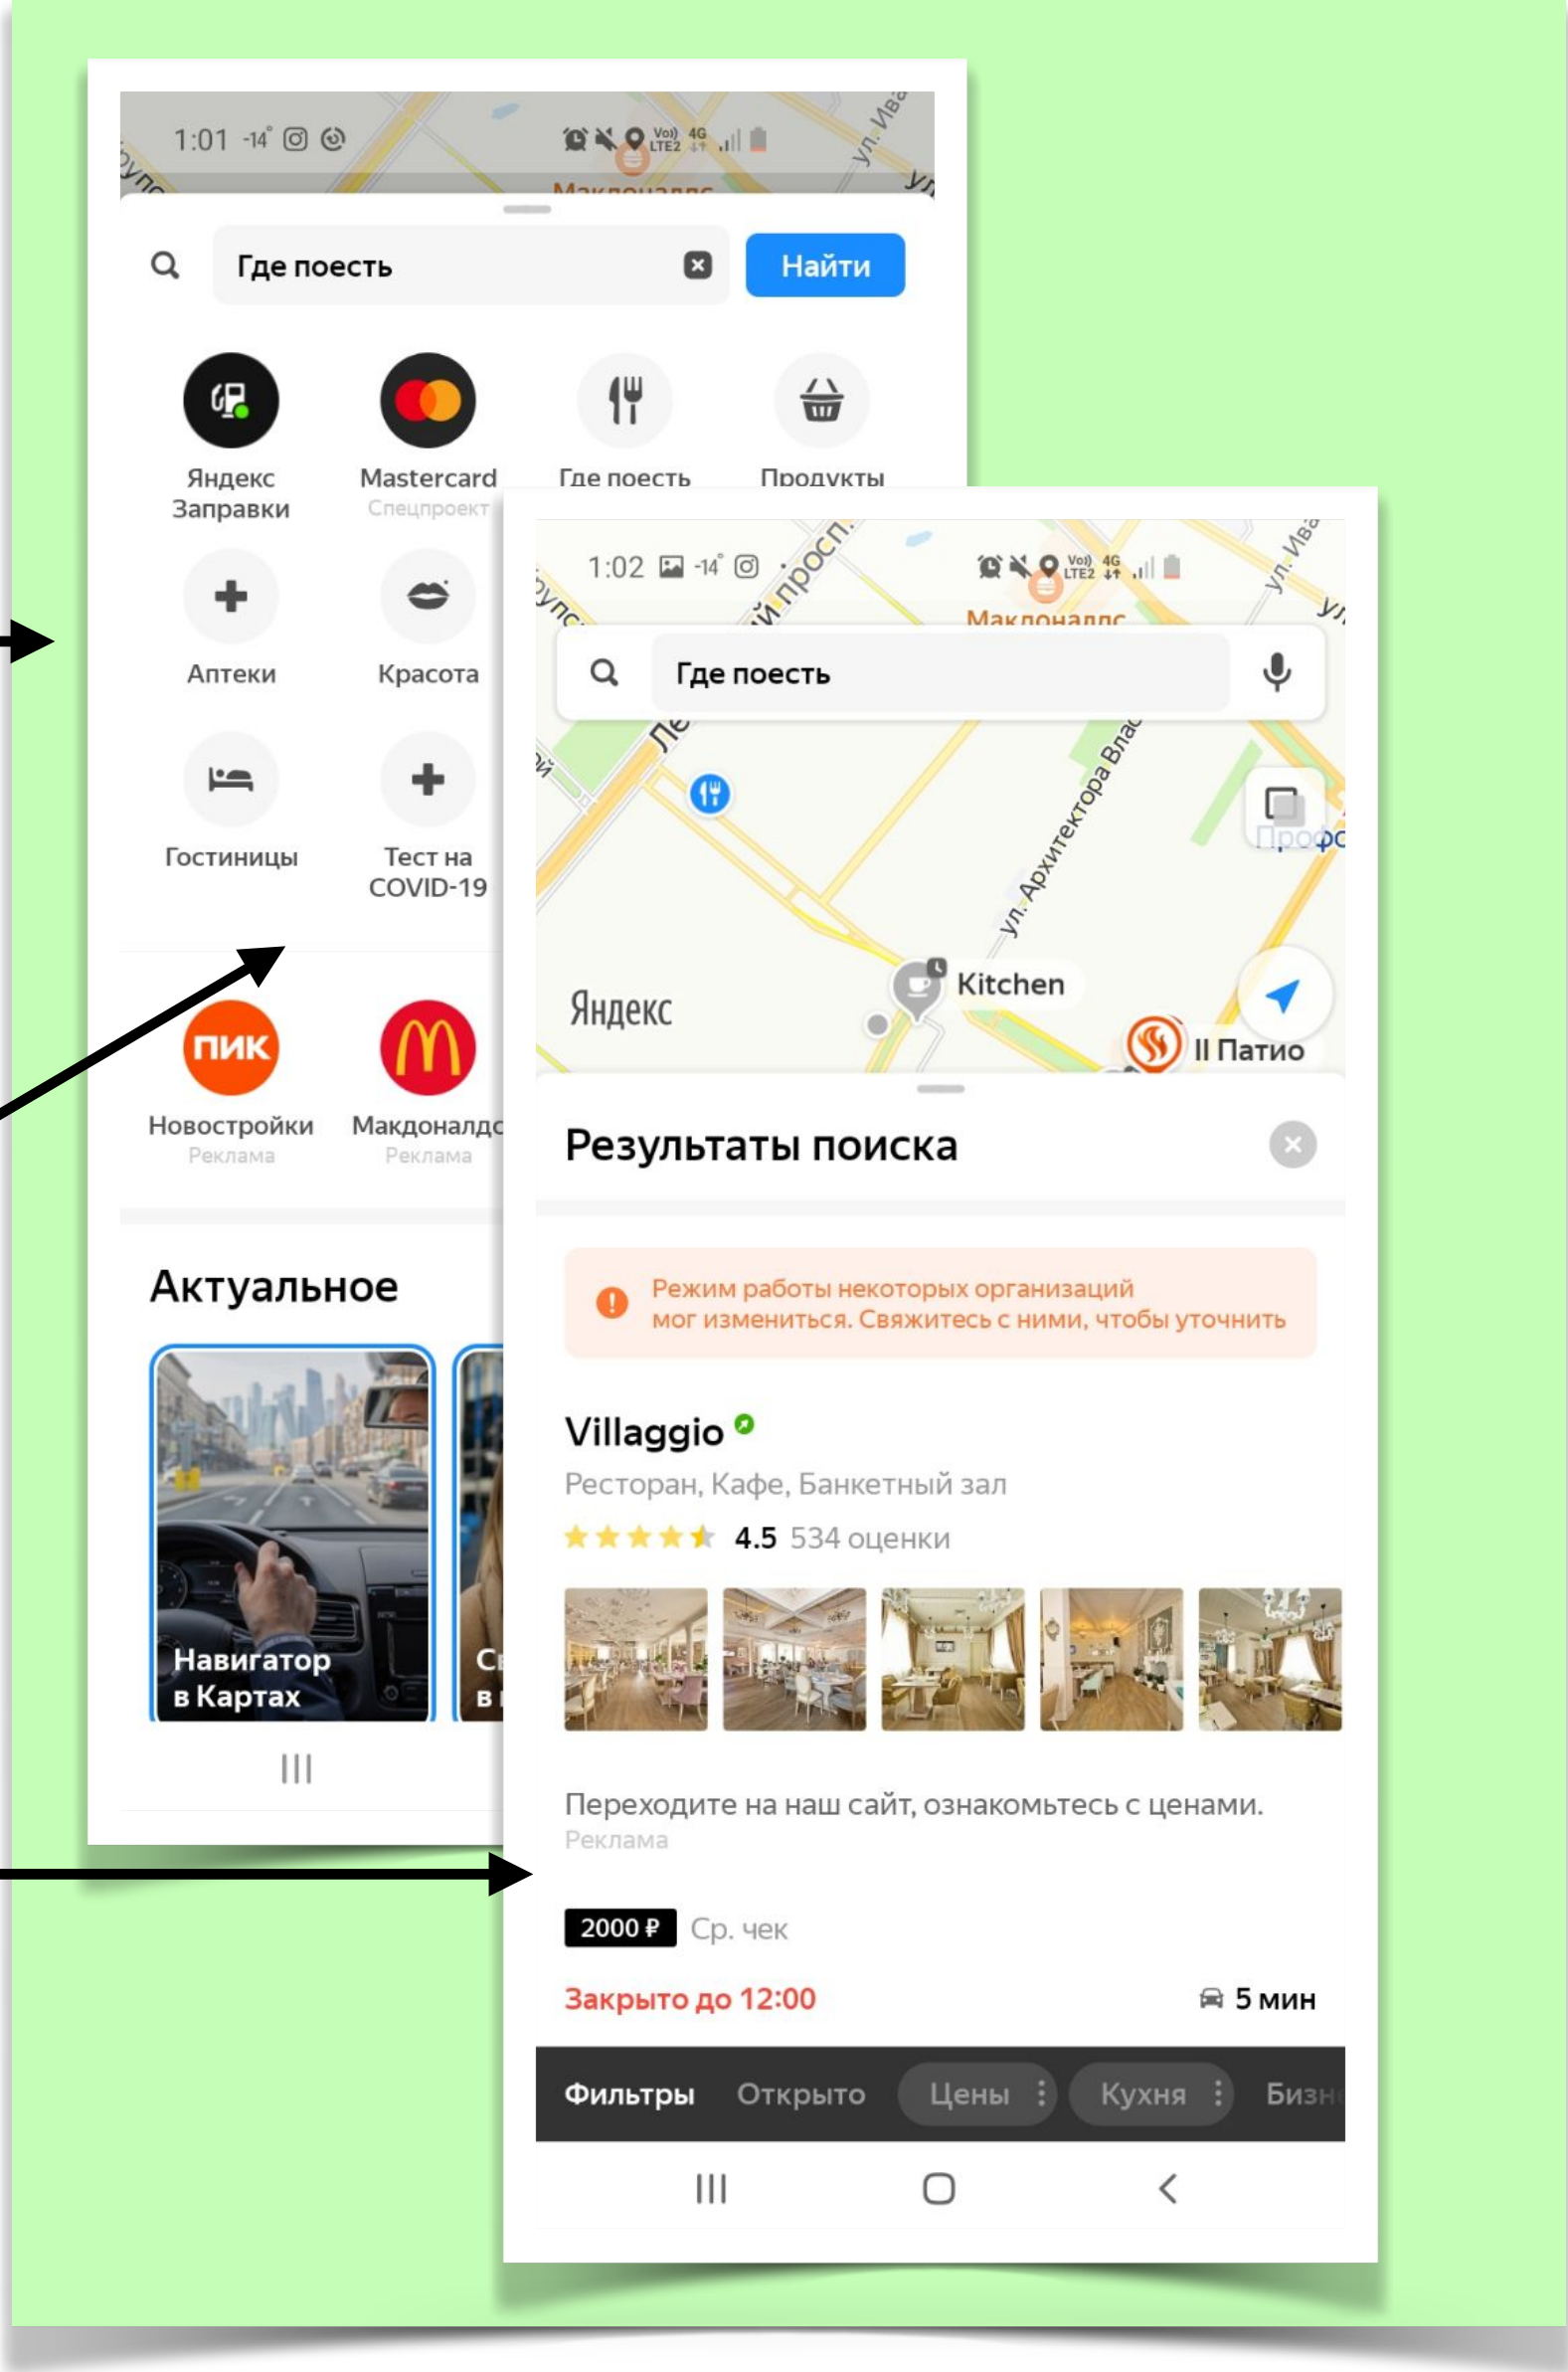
1:01 -14° Vo) LTE2 4G

Макдоналдс

Где поесть Найти

Яндекс Заправки

Mastercard Спецпроект

Где поесть

Продукты

Аптеки

Красота

Гостиницы

Тест на COVID-19

ПИК Новостройки Реклама

Макдоналдс Реклама

Актуальное

Навигатор в Картах

Сі в

1:02 -14° Vo) LTE2 4G

Макдоналдс

Где поесть

ул. Архитектора Вла

Профс

Яндекс

Kitchen

Il Патио

Результаты поиска

Режим работы некоторых организаций мог измениться. Свяжитесь с ними, чтобы уточнить

Villaggio

Ресторан, Кафе, Банкетный зал

4.5 534 оценки

Переходите на наш сайт, ознакомьтесь с ценами.
Реклама

2000 ₽ Ср. чек

Закрыто до 12:00

5 мин

Фильтры Открыто Цены Кухня Бизн